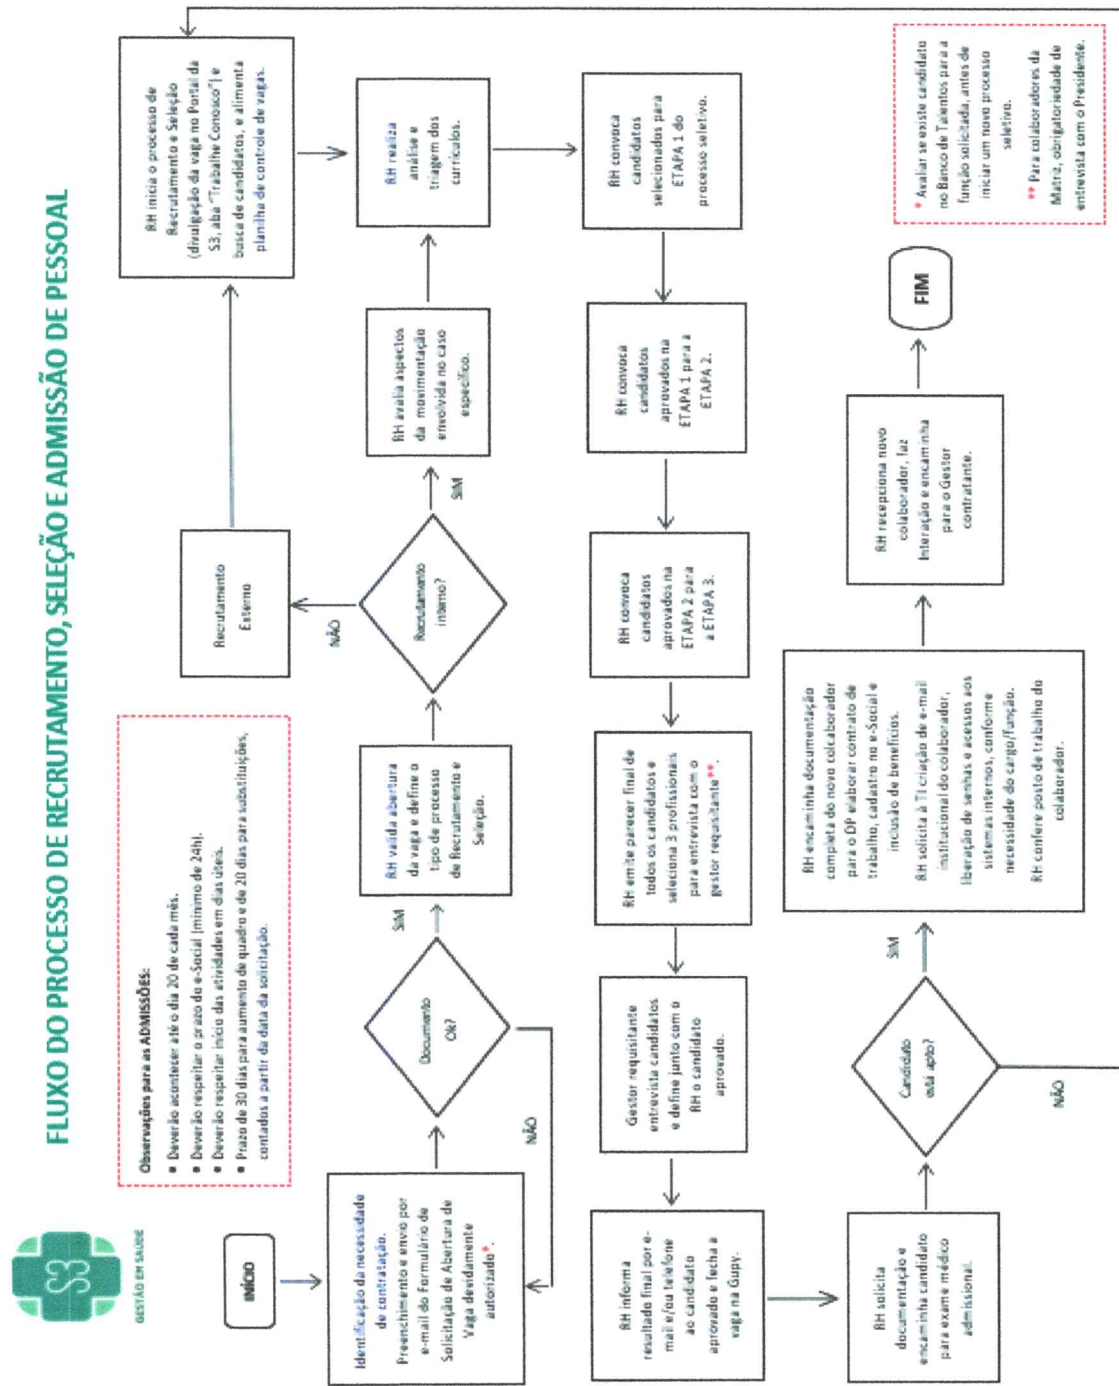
S3
GESTÃO EM SAÚDE

FLUXO DO PROCESSO DE RECRUTAMENTO, SELEÇÃO E ADMISSÃO DE PESSOAL

Observações para as ADMISSÕES:
• Deverão acontecer até o dia 20 de cada mês.
• Deverão respeitar o prazo do e-Social (mínimo de 24h).
• Deverão respeitar início das atividades em dias úteis.
• Prazo de 30 dias para aumento de quadro e de 20 dias para substituições, contados a partir da data da solicitação.

INÍCIO

Identificação da necessidade de contratação. Preenchimento e envio por e-mail do Formulário de Solicitação de Abertura de Vaga devidamente autorizado*.

Documento Ok?

NÃO

SIM

RH valida abertura da vaga e define o tipo de processo de Recrutamento e Seleção.

Recrutamento Interno?

NÃO

Recrutamento Externo

SIM

RH avalia aspectos da movimentação envolvida no caso específico.

RH inicia o processo de Recrutamento e Seleção (divulgação da vaga no Portal da S3, aba "Trabalhe Conosco") e busca de candidatos, e alimenta planilha de controle de vagas.

RH realiza análise e triagem dos currículos.

RH convoca candidatos selecionados para ETAPA 1 do processo seletivo.

RH convoca candidatos aprovados na ETAPA 1 para a ETAPA 2.

RH convoca candidatos aprovados na ETAPA 2 para a ETAPA 3.

RH emite parecer final de todos os candidatos e seleciona 3 profissionais para entrevista com o gestor requisitante**.

Gestor requisitante entrevista candidatos e define junto com o RH o candidato aprovado.

RH informa resultado final por e-mail e/ou telefone ao candidato aprovado e fecha a vaga na Gupy.

RH solicita documentação e encaminha candidato para exame médico admissional.

Candidato está apto?

NÃO

SIM

RH encaminha documentação completa do novo colaborador para o DP elaborar contrato de trabalho, cadastro no e-Social e inclusão de benefícios.
RH solicita à TI criação de e-mail institucional do colaborador, liberação de senhas e acessos aos sistemas internos, conforme necessidade do cargo/função.
RH confere posto de trabalho do colaborador.

RH recepciona novo colaborador, faz Integração e encaminha para o Gestor contratante.

FIM

* Avaliar se existe candidato no Banco de Talentos para a função solicitada, antes de iniciar um novo processo seletivo.
** Para colaboradores da Matriz, obrigatoriedade de entrevista com o Presidente.